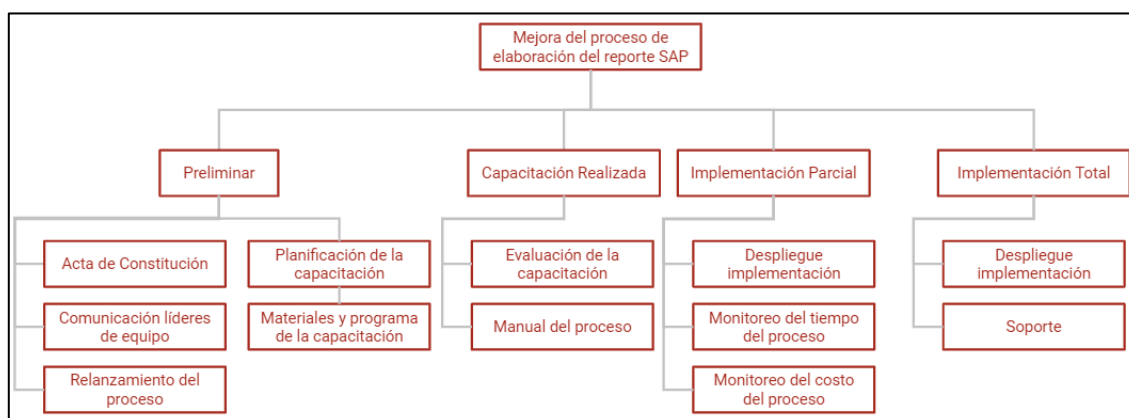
Mejora del proceso de elaboración del reporte SAP

Preliminar

Acta de Constitución

Comunicación líderes de equipo

Relanzamiento del proceso

Planificación de la capacitación

Materiales y programa de la capacitación

Capacitación Realizada

Evaluación de la capacitación

Manual del proceso

Implementación Parcial

Despliegue implementación

Monitoreo del tiempo del proceso

Monitoreo del costo del proceso

Implementación Total

Despliegue implementación

Soporte